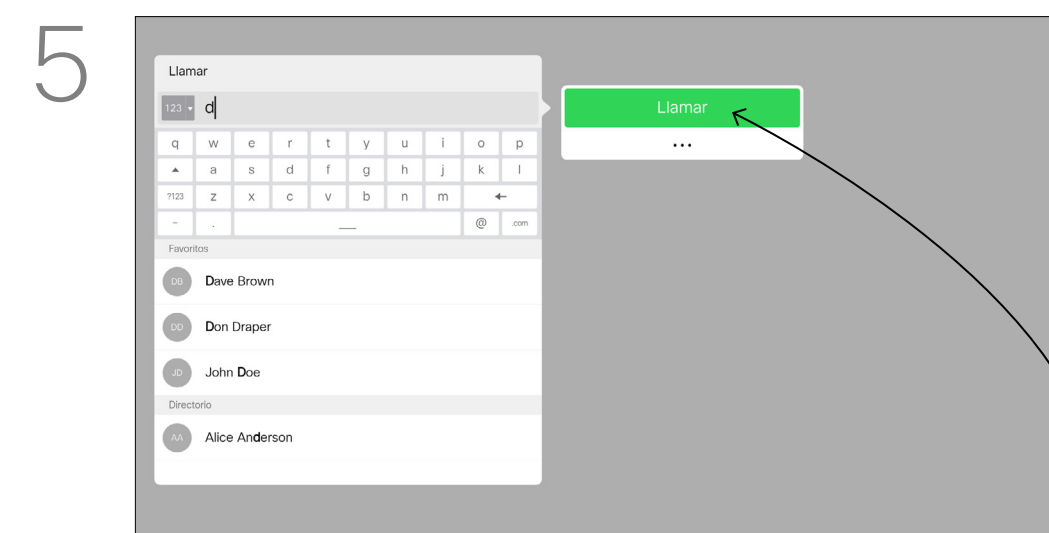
5

Llamar

123 d

| q | w | e | r | t | y | u | i | o | p |
|---|---|---|---|---|---|---|---|---|---|
| ▲ | a | s | d | f | g | h | j | k | l |
| ?123 | z | x | c | v | b | n | m | ← | |
| - | . | ___ | | | | | | @ | .com |

Favoritos

DB Dave Brown

DD Don Draper

JD John Doe

Directorio

AA Alice Anderson

Llamar

...